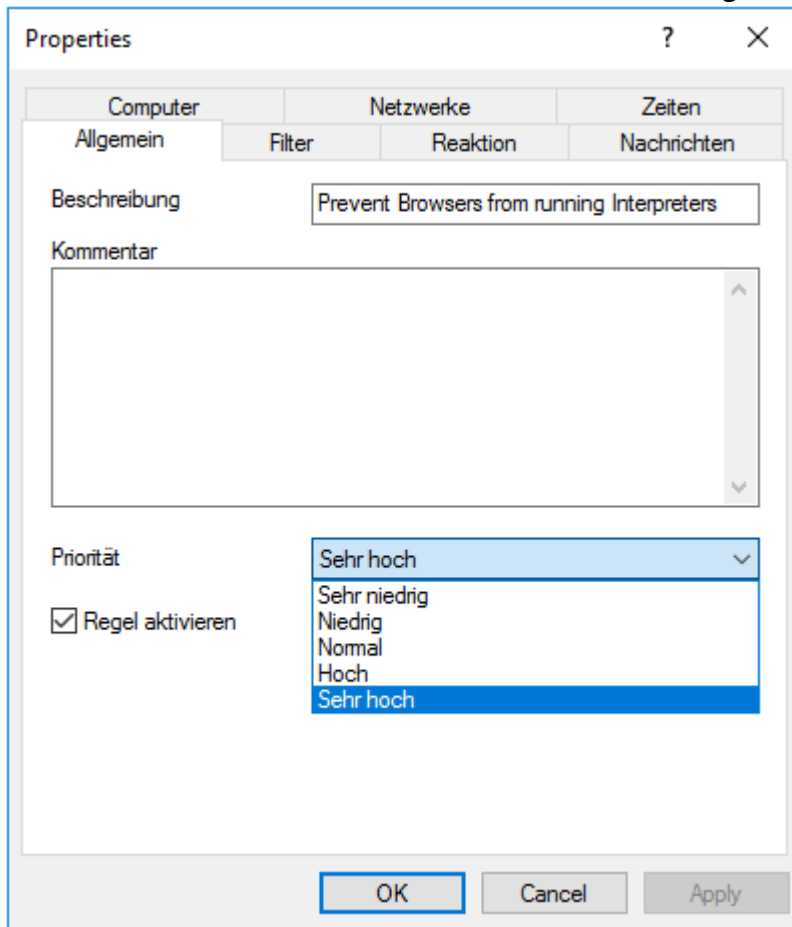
Properties ? ×

Computer
Netzwerke
Zeiten
Allgemein
Filter
Reaktion
Nachrichten

Beschreibung
Prevent Browsers from running Interpreters

Kommentar

Priorität
Sehr hoch
Sehr niedrig
Niedrig
Normal
Hoch
Sehr hoch

Regel aktivieren

OK
Cancel
Apply